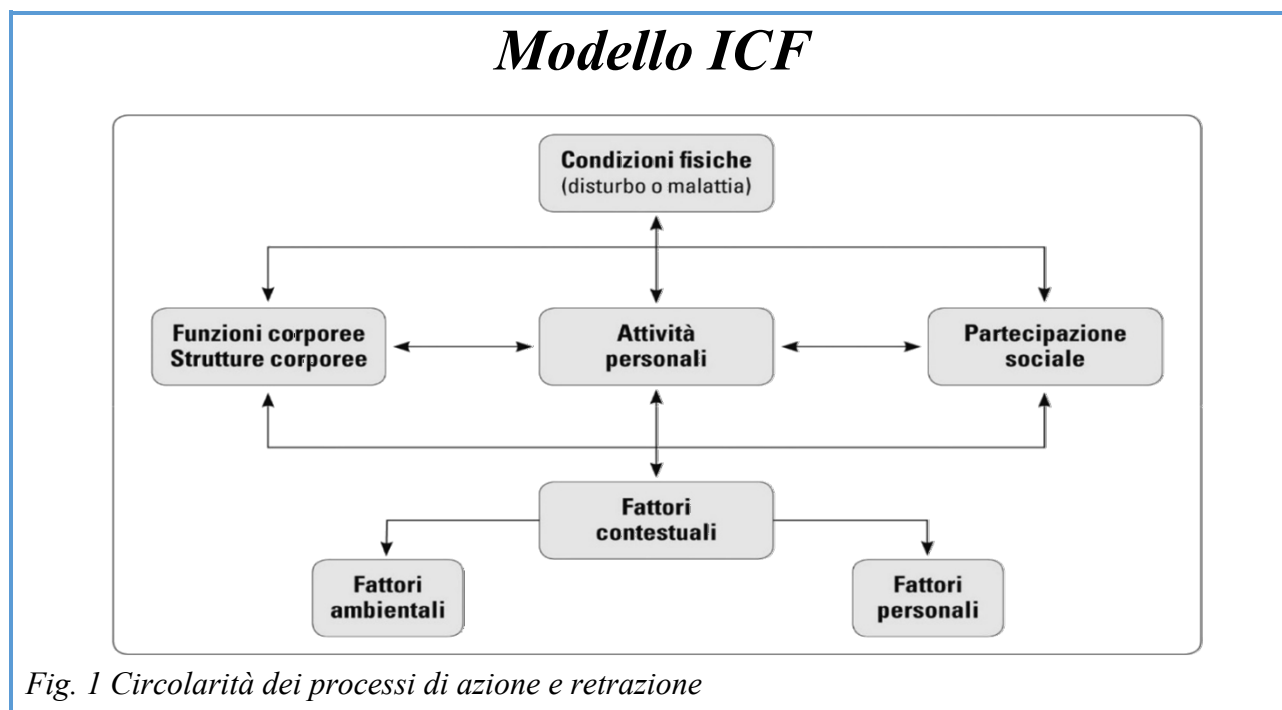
Modello ICF

Condizioni fisiche
(disturbo o malattia)

Funzioni corporee
Strutture corporee

Attività
personali

Partecipazione
sociale

Fattori
contestuali

Fattori
ambientali

Fattori
personali

Fig. 1 Circolarità dei processi di azione e retrazione